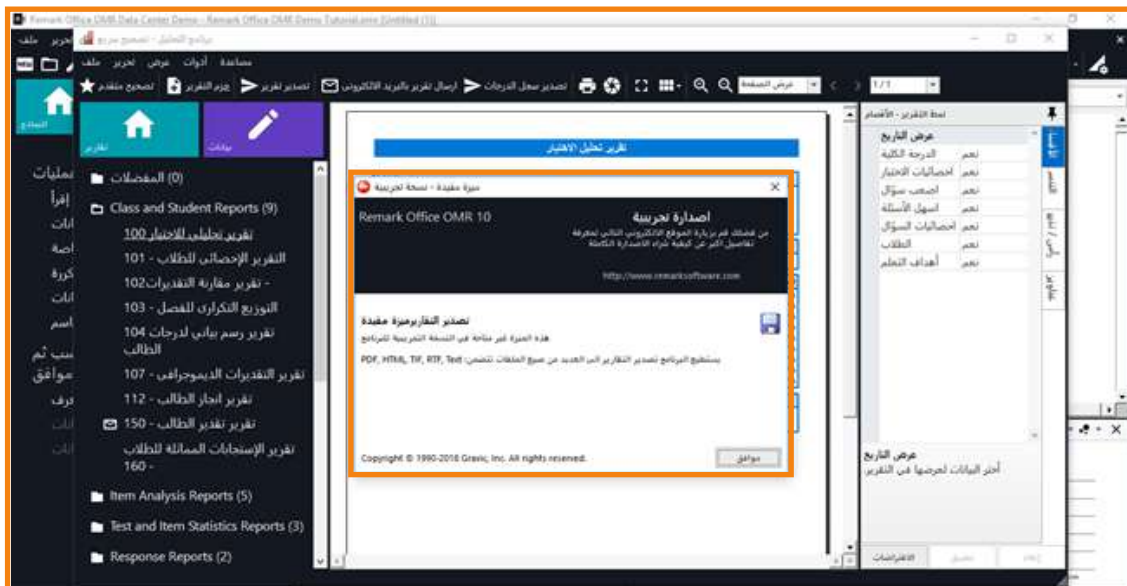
Remark Office OMR Data Center Demo - Remark Office OMR Demo Tutorial.smx [Untitled (1)]

ملف تحرير

برنامج التحليل - تصحيح سريع

ملف تحرير عرض أدوات مساعدة

تصحيح متقدم حزم التقرير تصدير تقرير إرسال تقرير بالبريد الالكتروني تصدير سجل الدرجات عرض الصفحة 1/1

تقارير بيانات

المفضلات (0)
Class and Student Reports (9)
تقرير تحليل الاختبار 100
101 - التقرير الإحصائي للطلاب
تقرير مقارنة التقديرات102 -
103 - التوزيع التكراري للفصل
تقرير رسم بياني لدرجات 104 الطالب
107 - تقرير التقديرات الديموجرافي
112 - تقرير انجاز الطالب
150 - تقرير تقدير الطالب
تقرير الإستجابات المماثلة للطلاب 160 -
Item Analysis Reports (5)
Test and Item Statistics Reports (3)
Response Reports (2)

عمليات
إقرأ
انات
اصة
كررة
انات
اسم
سب ثم
مواقع
رف

تقرير تحليل الاختبار

ميزة مفيدة - نسخة تجريبية

Remark Office OMR 10

اصدارة تجريبية
من فضلك قم بزيارة الموقع الالكتروني التالي لمعرفة تفاصيل اكثر عن كيفية شراء الاصدارة الكاملة
http://www.remarksoftware.com

تصدير التقاريرميزة مفيدة
هذه الميزة غير متاحة في النسخة التجريبية للبرنامج
يستطيع البرنامج تصدير التقارير الى العديد من صيغ الملفات تتضمن: PDF, HTML, TIF, RTF, Text

Copyright © 1990-2016 Gravic, Inc. All rights reserved.

موافق

نمط التقرير - الأقسام

عرض التاريخ
نعم الدرجة الكلية
نعم احصائيات الاختبار
نعم اصعب سؤال
نعم اسهل الأسئلة
نعم احصائيات السؤال
نعم الطلاب
نعم أهداف التعلم

عرض التاريخ
أختر البيانات لعرضها في التقرير.

الافتراضات تطبيق